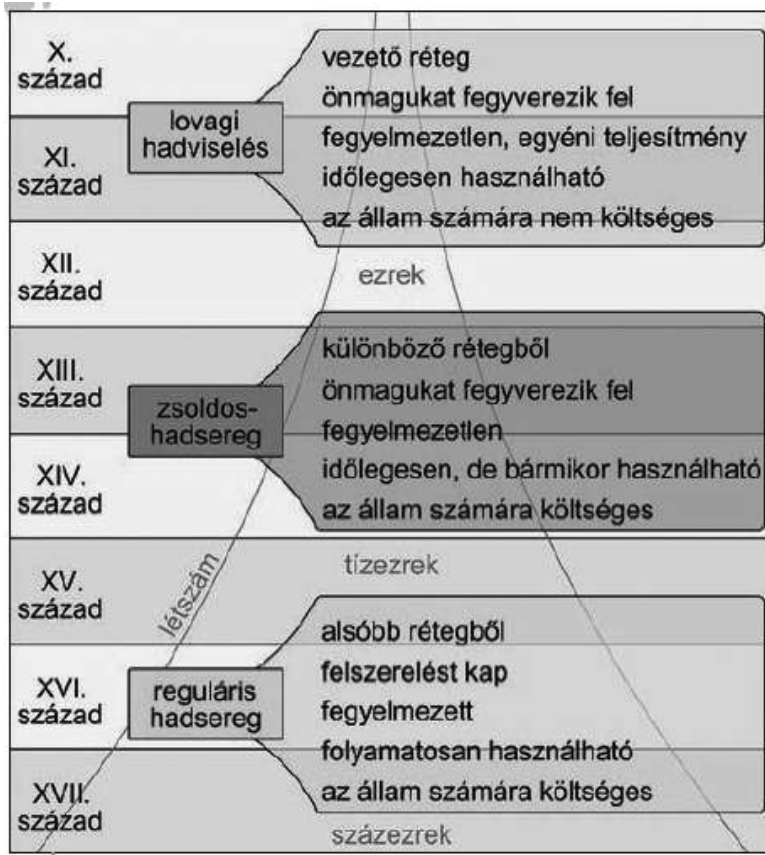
X. század

XI. század

lovagi hadviselés

vezető réteg
önmagukat fegyverezik fel
fegyelmezetlen, egyéni teljesítmény
időlegesen használható
az állam számára nem költséges

XII. század

ezrek

XIII. század

XIV. század

zsoldos-hadsereg

különböző rétegből
önmagukat fegyverezik fel
fegyelmezetlen
időlegesen, de bármikor használható
az állam számára költséges

XV. század

tízezrek

létszám

XVI. század

XVII. század

reguláris hadsereg

alsóbb rétegből
felszerelést kap
fegyelmezett
folyamatosan használható
az állam számára költséges

százezrek